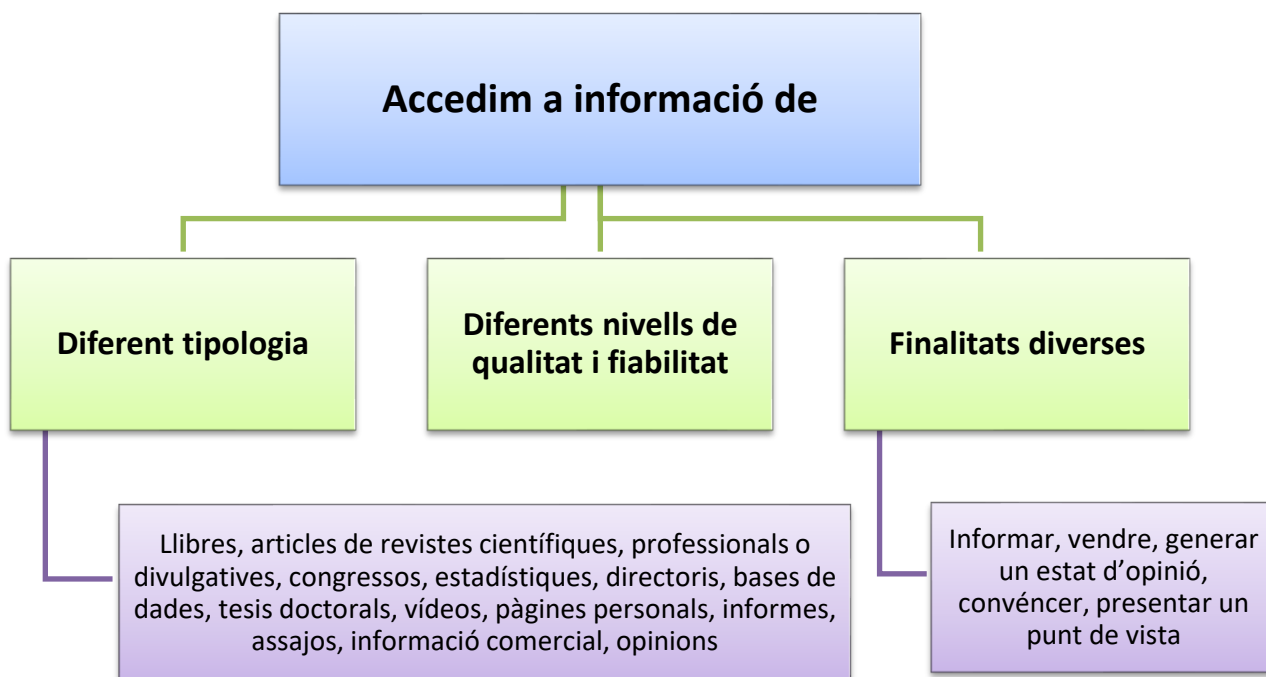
Accedim a informació de

Diferent tipologia

Diferents nivells de qualitat i fiabilitat

Finalitats diverses

Llibres, articles de revistes científiques, professionals o divulgatives, congressos, estadístiques, directoris, bases de dades, tesis doctorals, vídeos, pàgines personals, informes, assajos, informació comercial, opinions

Informar, vendre, generar un estat d'opinió, convéncer, presentar un punt de vista